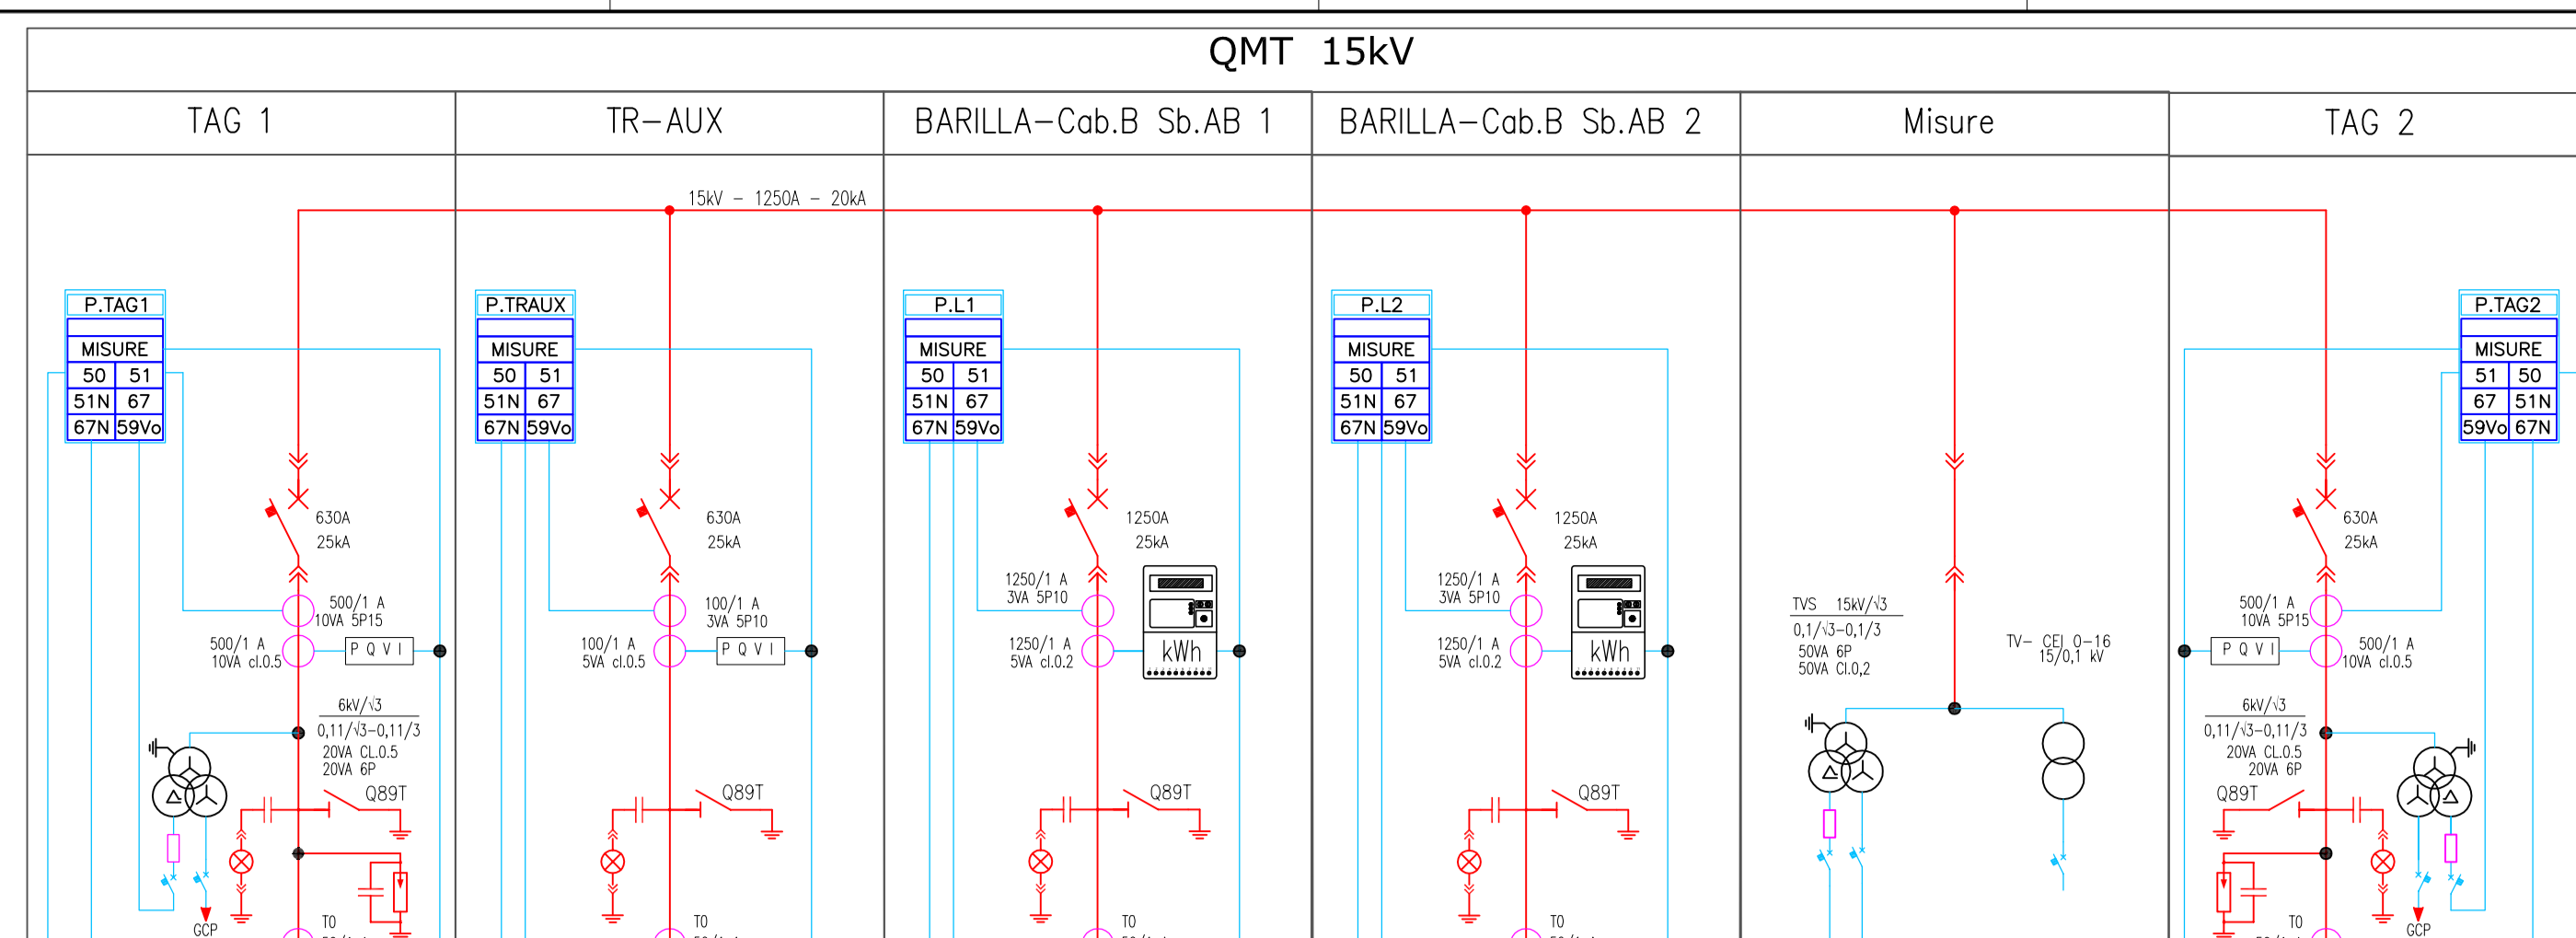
QMT 15kV

TAG 1

TR–AUX

BARILLA–Cab.B Sb.AB 1

BARILLA–Cab.B Sb.AB 2

Misure

TAG 2

15kV – 1250A – 20kA

P.TAG1
MISURE
| 50 | 51 |
|---|---|
| 51N | 67 |
| 67N | 59Vo |

630A
25kA
500/1 A
10VA 5P15
500/1 A
10VA cl.0.5
P Q V I
6kV/√3
0,11/√3–0,11/3
20VA CL.0.5
20VA 6P
Q89T
TO
GCP

P.TRAUX
MISURE
| 50 | 51 |
|---|---|
| 51N | 67 |
| 67N | 59Vo |

630A
25kA
100/1 A
3VA 5P10
100/1 A
5VA cl.0.5
P Q V I
Q89T
TO

P.L1
MISURE
| 50 | 51 |
|---|---|
| 51N | 67 |
| 67N | 59Vo |

1250A
25kA
1250/1 A
3VA 5P10
1250/1 A
5VA cl.0.2
kWh
Q89T
TO

P.L2
MISURE
| 50 | 51 |
|---|---|
| 51N | 67 |
| 67N | 59Vo |

1250A
25kA
1250/1 A
3VA 5P10
1250/1 A
5VA cl.0.2
kWh
Q89T
TO

TVS 15kV/√3
0,1/√3–0,1/3
50VA 6P
50VA Cl.0,2
TV– CEI 0–16
15/0,1 kV

P.TAG2
MISURE
| 51 | 50 |
|---|---|
| 67 | 51N |
| 59Vo | 67N |

630A
25kA
500/1 A
10VA 5P15
P Q V I
500/1 A
10VA cl.0.5
6kV/√3
0,11/√3–0,11/3
20VA CL.0.5
20VA 6P
Q89T
TO
GCP